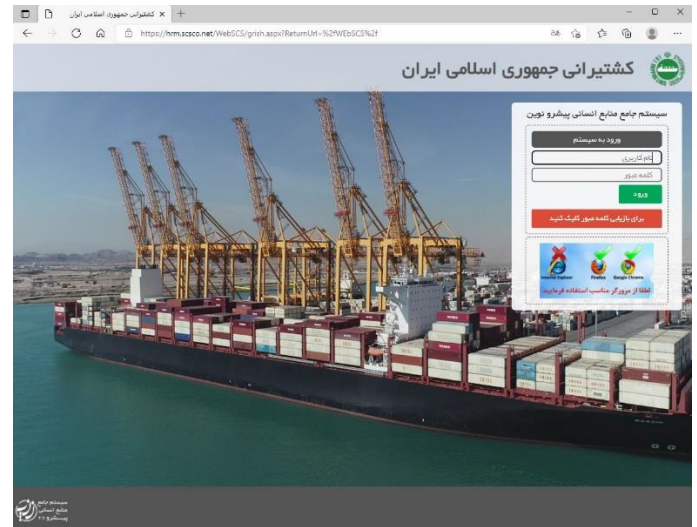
کشتیرانی جمهوری اسلامی ایران ×
https://hrm.scsco.net/WebSCS/grish.aspx?ReturnUrl=%2fWEbSCS%2f

کشتیرانی جمهوری اسلامی ایران

سیستم جامع منابع انسانی پیشرو نوین

ورود به سیستم

نام کاربری

کلمه عبور

ورود

برای بازیابی کلمه عبور کلیک کنید

Internet Explorer
Firefox
Google Chrome

لطفا از مرورگر مناسب استفاده فرمایید

سیستم جامع منابع انسانی پیشرو